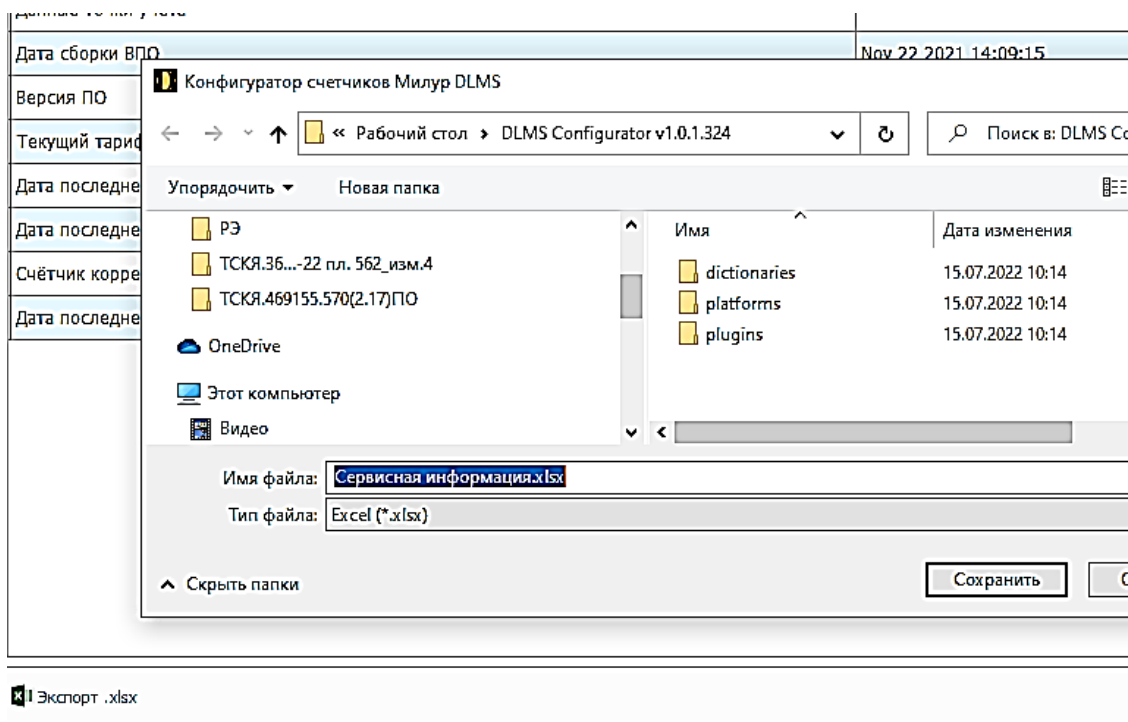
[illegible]

Дата сборки ВПО | Nov 22 2021 14:09:15

Версия ПО

Текущий тари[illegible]

Дата последне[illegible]

Дата последне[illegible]

Счётчик корре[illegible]

Дата последне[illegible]

Конфигуратор счетчиков Милур DLMS

« Рабочий стол › DLMS Configurator v1.0.1.324

Поиск в: DLMS Co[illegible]

Упорядочить ▾ Новая папка

РЭ

ТСКЯ.36...-22 пл. 562_изм.4

ТСКЯ.469155.570(2.17)ПО

OneDrive

Этот компьютер

Видео

| Имя | Дата изменения |
|---|---|
| dictionaries | 15.07.2022 10:14 |
| platforms | 15.07.2022 10:14 |
| plugins | 15.07.2022 10:14 |

Имя файла: Сервисная информация.xlsx

Тип файла: Excel (*.xlsx)

Скрыть папки

Сохранить

Экспорт .xlsx